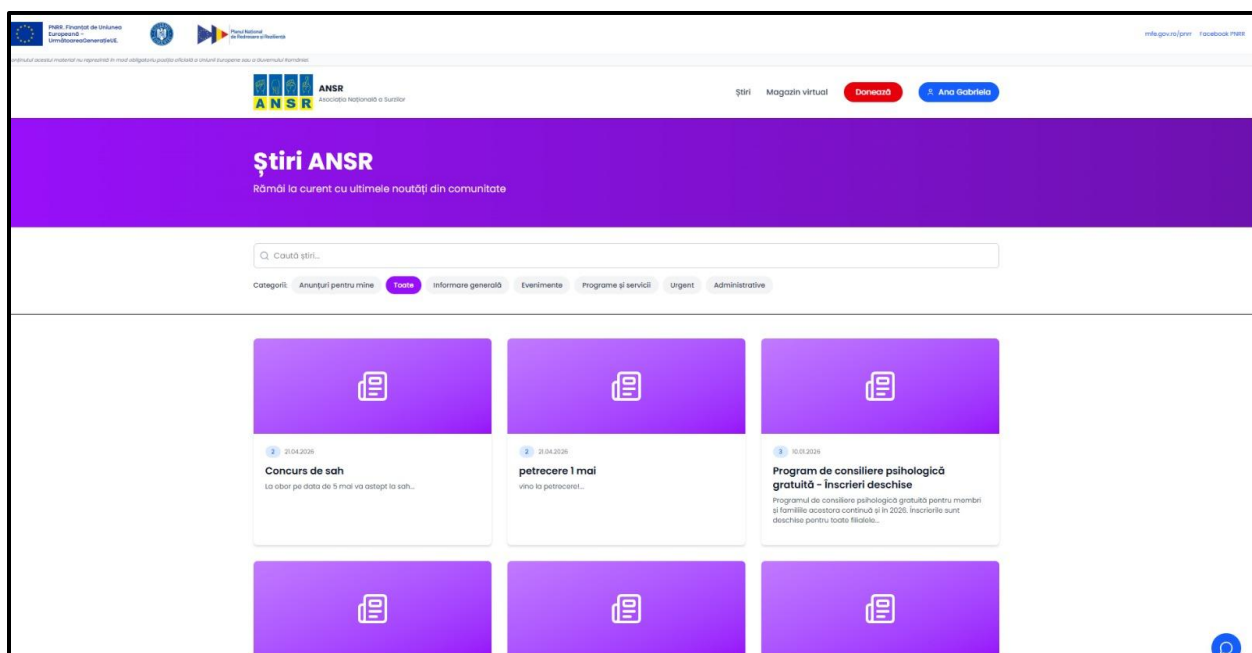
PNRR. Finanțat de Uniunea Europeană – UrmătoareaGenerațieUE.

Planul Național de Redresare și Reziliență

mfe.gov.ro/pnrr Facebook PNRR

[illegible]ntinutul acestui material nu reprezintă în mod obligatoriu poziția oficială a Uniunii Europene sau a Guvernului României.

ANSR
ANSR
Asociația Națională a Surzilor

Știri Magazin virtual Donează Ana Gabriela

Știri ANSR

Rămâi la curent cu ultimele noutăți din comunitate

Caută știri...

Categorii: Anunțuri pentru mine Toate Informare generală Evenimente Programe și servicii Urgent Administrative

2 21.04.2026
Concurs de sah
La obor pe data de 5 mai va astept la sah...

2 21.04.2026
petrecere 1 mai
vino la petrecere!...

3 10.01.2026
Program de consiliere psihologică gratuită - înscrieri deschise
Programul de consiliere psihologică gratuită pentru membri și familiile acestora continuă și în 2026. Înscrierile sunt deschise pentru toate filialele...